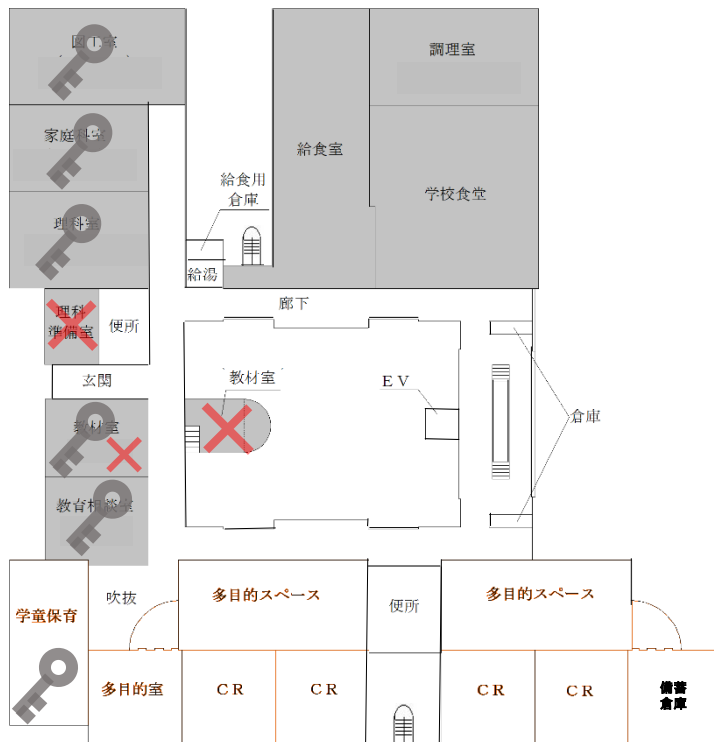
図書室

家庭科室

理科室

理科準備室

便所

玄関

教材室

教育相談室

給食用倉庫

給湯

給食室

調理室

学校食堂

廊下

教材室

ＥＶ

倉庫

学童保育

吹抜

多目的スペース

便所

多目的スペース

多目的室

ＣＲ

ＣＲ

ＣＲ

ＣＲ

備蓄倉庫